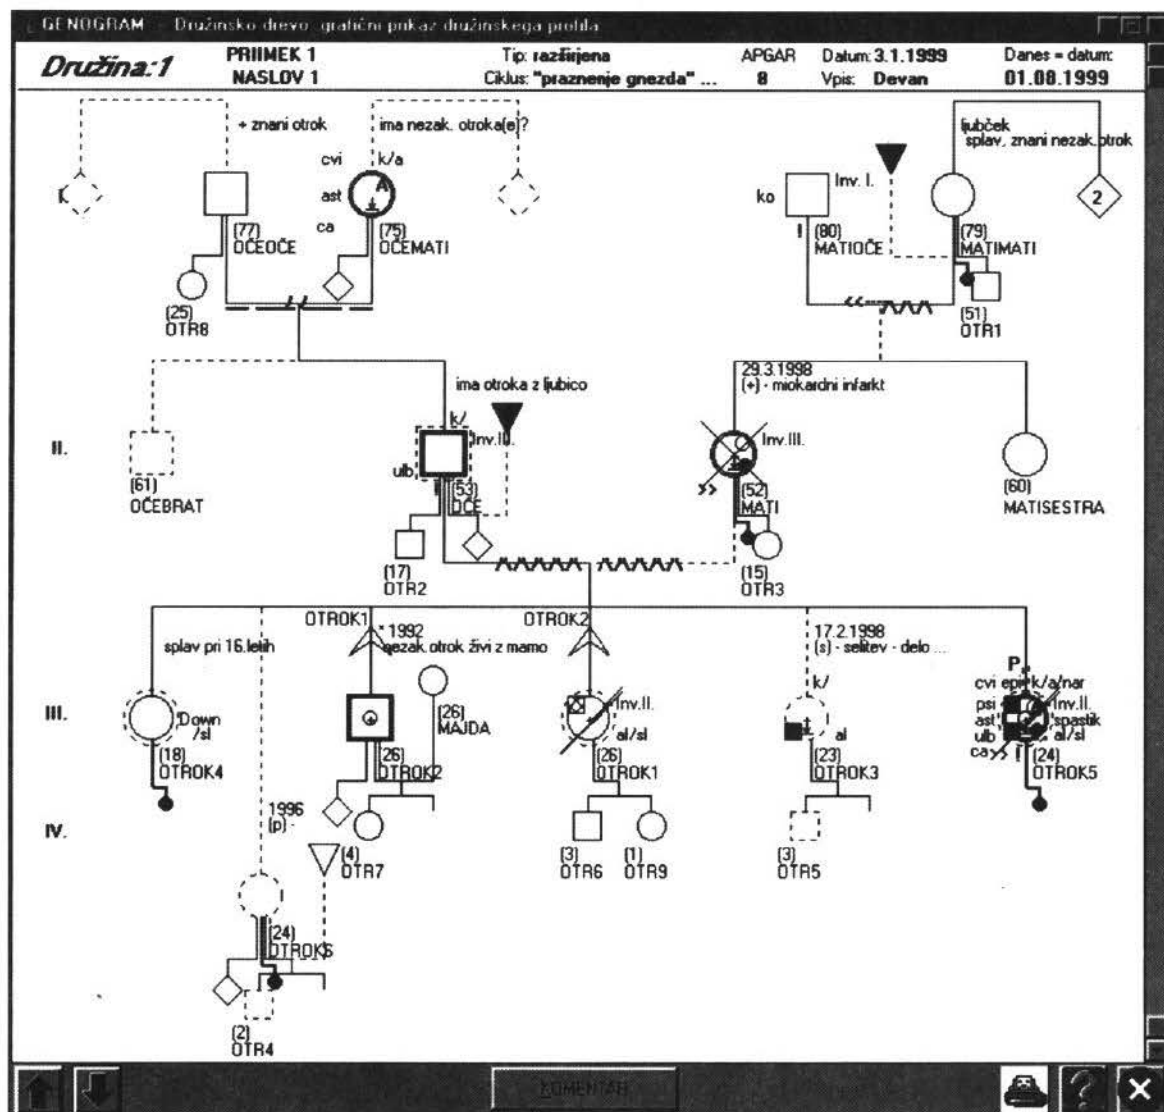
GENOGRAM - Družinsko drevo, grafični prikaz družinskega profila

Družina:1

PRIIMEK 1
NASLOV 1

Tip: razširjena
Ciklus: "praznenje gnezda" ...

APGAR
8

Datum: 3.1.1999
Vpis: Devan

Danes = datum:
01.08.1999

+ znani otrok

ima nezak. otroka(e)?

cvi
k/a
ast
A
ca

(77)
OČEOČE

(75)
OČEMATI

(25)
OTR8

Inv. I.
ko

(80)
MATIOČE

ljubček
splav, znani nezak. otrok

2

(79)
MATIMATI

(51)
OTR1

ima otroka z ljubico

29.3.1998
(+) - miokardni infarkt

II.

k/
Inv.II.
ulb

Inv.III.

(61)
OČEBRAT

(53)
OČE

(52)
MATI

(60)
MATISESTRA

(17)
OTR2

(15)
OTR3

OTROK1
* 1992
nezak.otrok živi z mamo

OTROK2

17.2.1998
(s) - selitev - delo ...

splav pri 16.letih

P
cvi epi k/a/nar

III.

Down
/sl

(26)
MAJDA

Inv.II.
al/sl

k/
al

psi
Inv.II.
ast
spastik
ulb
al/sl
ca

(18)
OTROK4

(26)
OTROK2

(26)
OTROK1

(23)
OTROK3

(24)
OTROK5

1996
(p) -

IV.

(4)
OTR7

(3)
OTR6

(1)
OTR9

(3)
OTR5

(24)
OTROKS

(2)
OTR4

KOMENTAR